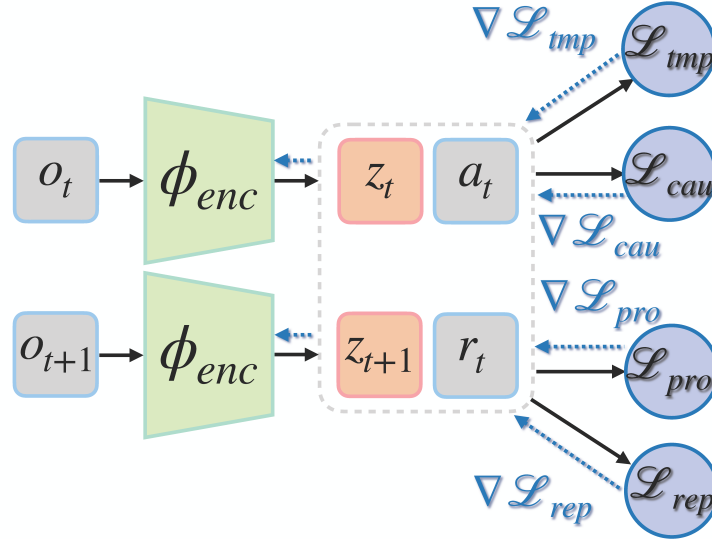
$\nabla \mathscr{L}_{tmp}$

$\mathscr{L}_{tmp}$

$o_t$

$\phi_{enc}$

$z_t$

$a_t$

$\mathscr{L}_{cau}$

$\nabla \mathscr{L}_{cau}$

$\nabla \mathscr{L}_{pro}$

$o_{t+1}$

$\phi_{enc}$

$z_{t+1}$

$r_t$

$\mathscr{L}_{pro}$

$\mathscr{L}_{rep}$

$\nabla \mathscr{L}_{rep}$